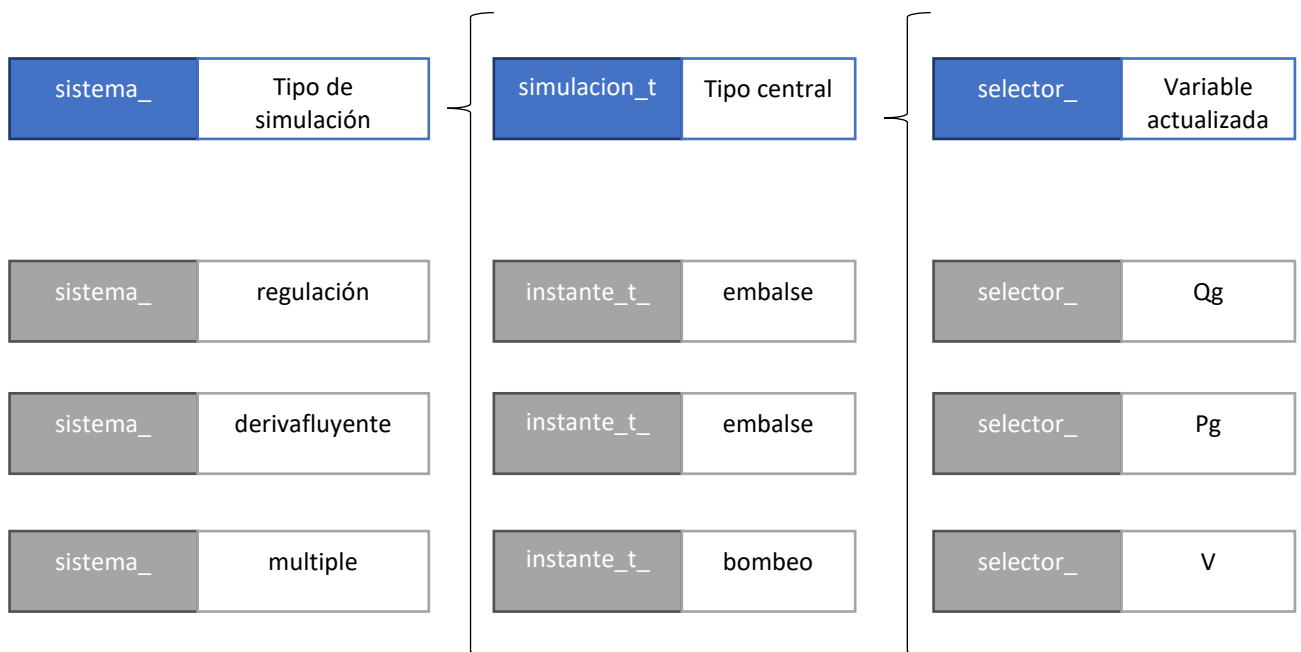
sistema_ Tipo de simulación

simulacion_t Tipo central

selector_ Variable actualizada

sistema_ regulación

sistema_ derivafluyente

sistema_ multiple

instante_t_ embalse

instante_t_ embalse

instante_t_ bombeo

selector_ Qg

selector_ Pg

selector_ V